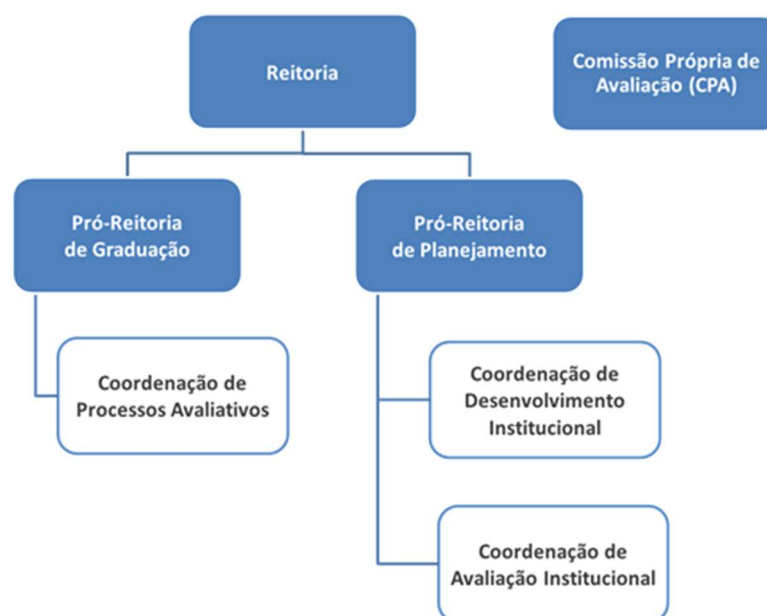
Reitoria

Comissão Própria de Avaliação (CPA)

Pró-Reitoria de Graduação

Pró-Reitoria de Planejamento

Coordenação de Processos Avaliativos

Coordenação de Desenvolvimento Institucional

Coordenação de Avaliação Institucional